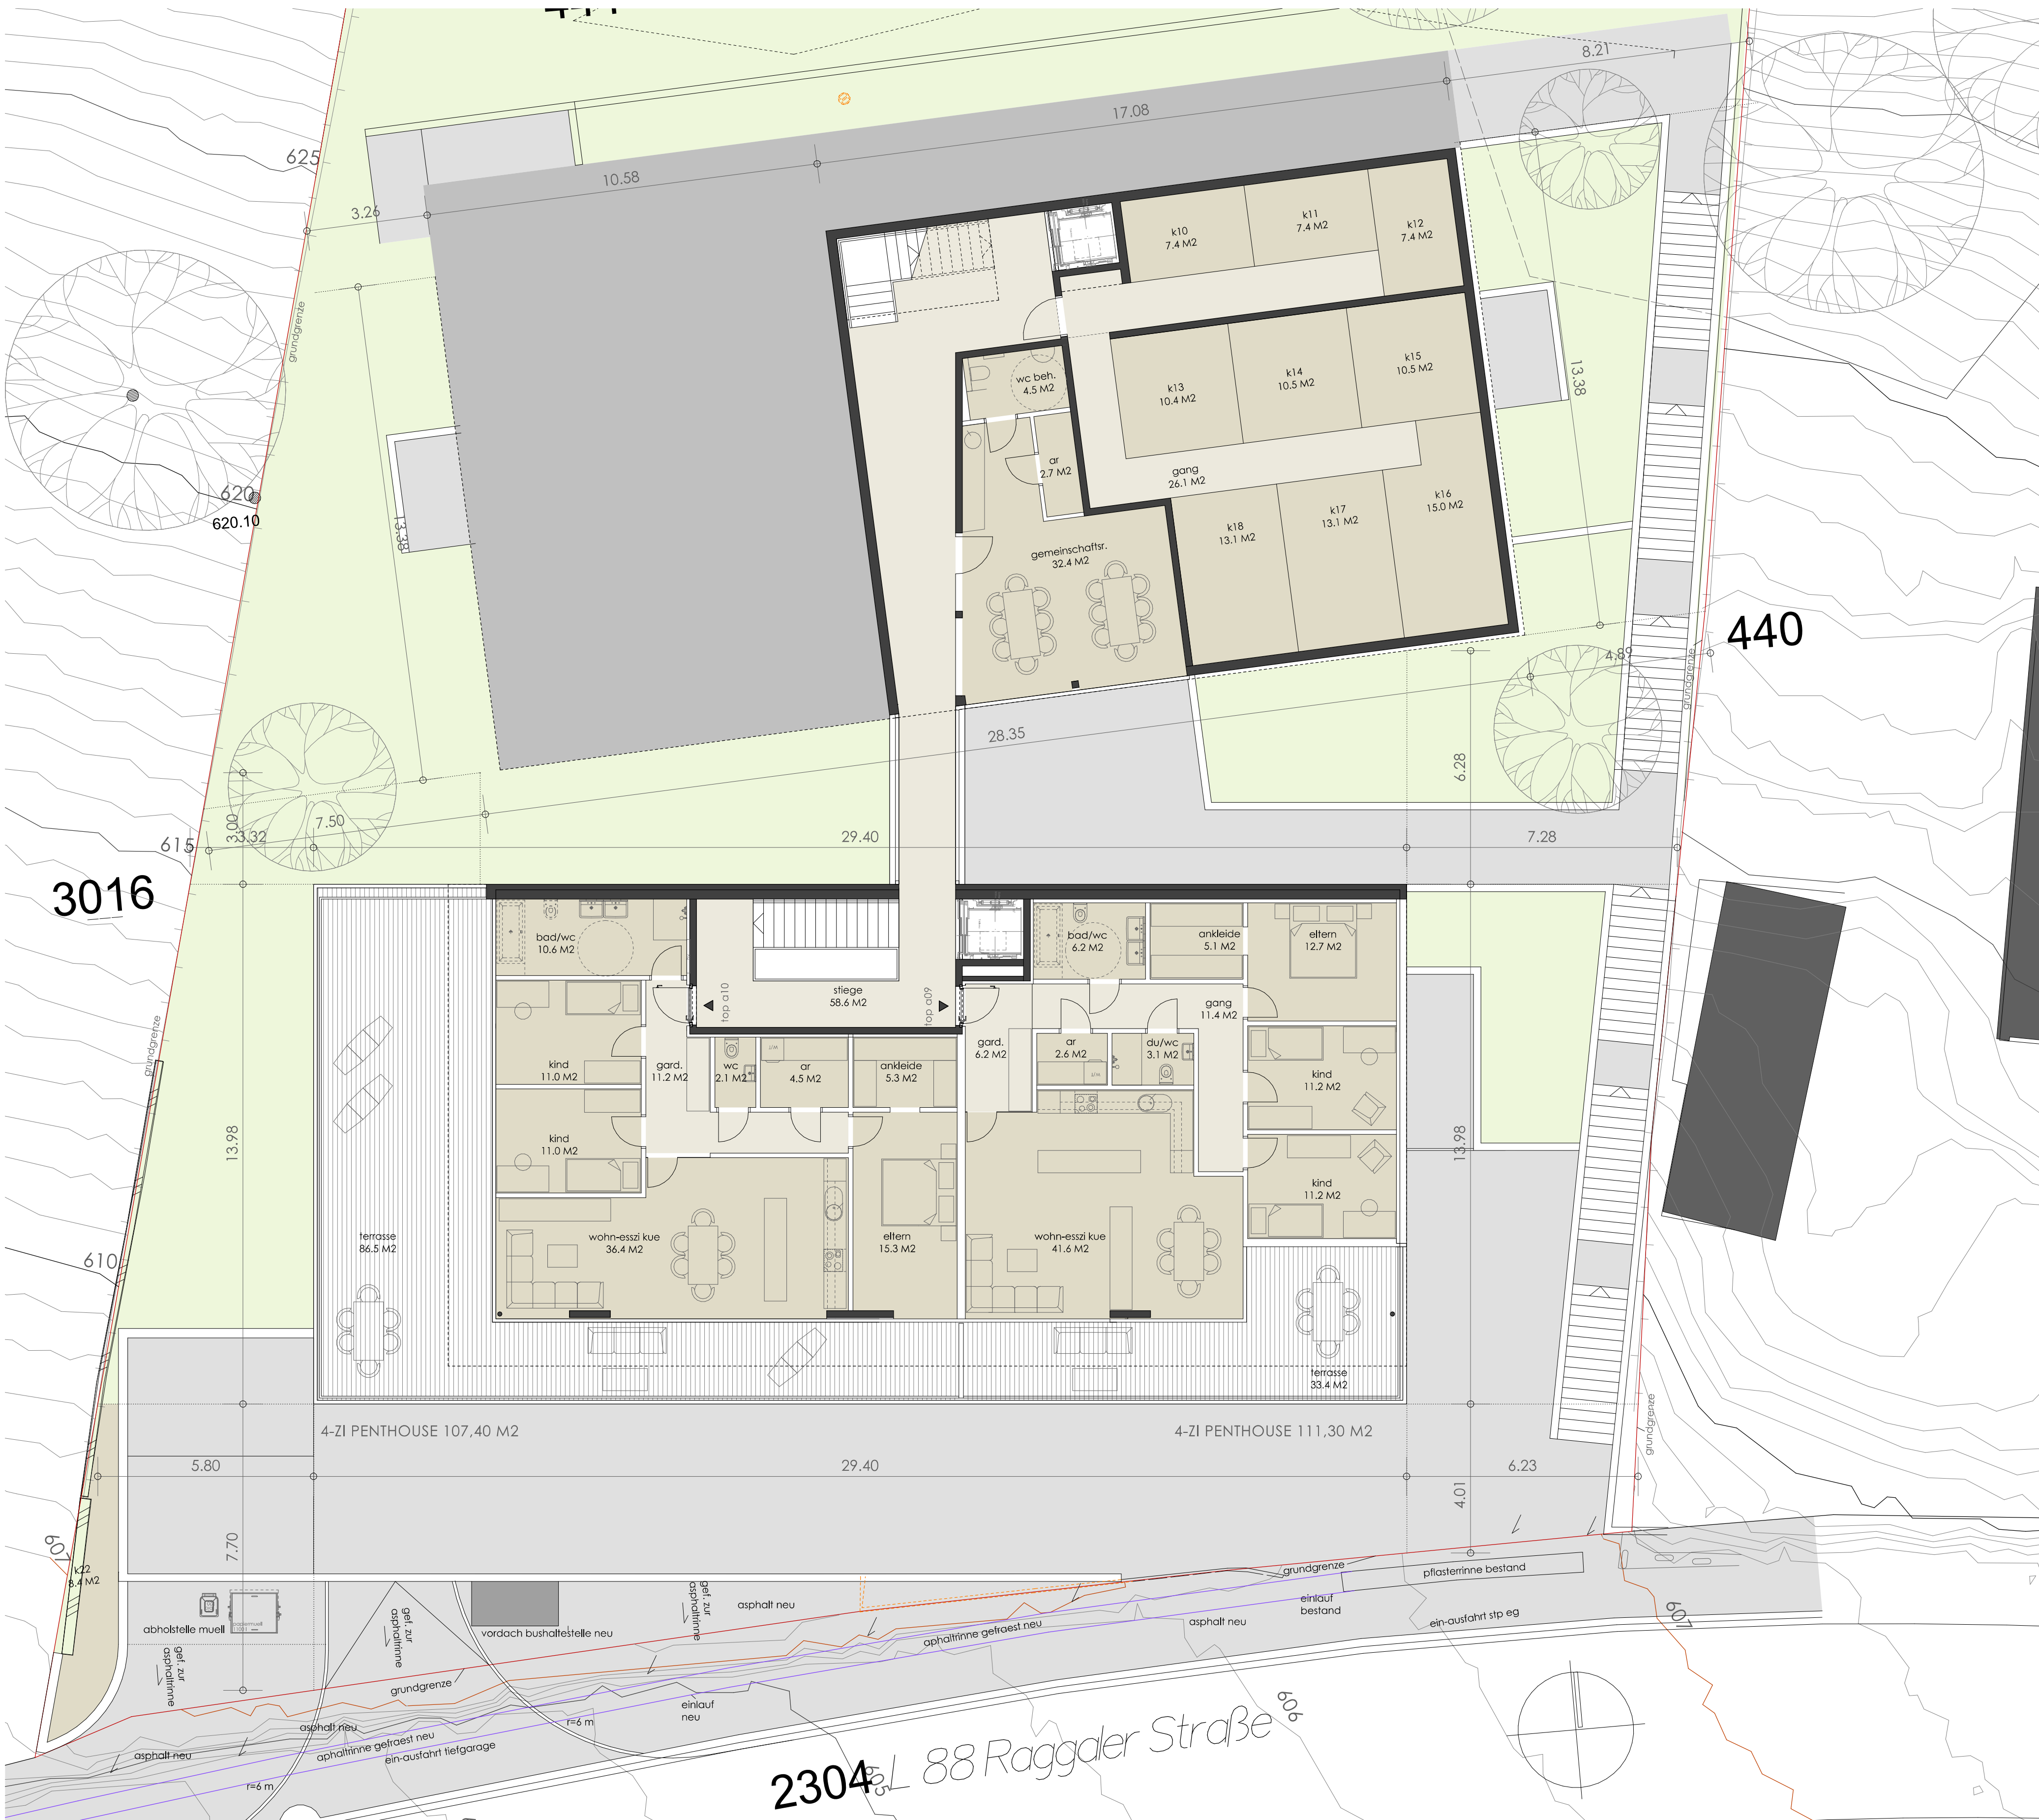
8.21
17.08
625
10.58
3.26
k10
7.4 M2
k11
7.4 M2
k12
7.4 M2
grundgrenze
wc beh.
4.5 M2
k13
10.4 M2
k14
10.5 M2
k15
10.5 M2
13.38
ar
2.7 M2
gang
26.1 M2
620
620.10
13.38
k18
13.1 M2
k17
13.1 M2
k16
15.0 M2
gemeinschaftsr.
32.4 M2
440
4.89
grundgrenze
28.35
6.28
3.00
7.50
33.32
615
29.40
7.28
3016
bad/wc
10.6 M2
stiege
58.6 M2
top a10
top a09
bad/wc
6.2 M2
ankleide
5.1 M2
eltern
12.7 M2
gang
11.4 M2
kind
11.0 M2
gard.
11.2 M2
wc
2.1 M2
ar
4.5 M2
ankleide
5.3 M2
gard.
6.2 M2
ar
2.6 M2
du/wc
3.1 M2
kind
11.2 M2
grundgrenze
kind
11.0 M2
13.98
13.98
kind
11.2 M2
terrasse
86.5 M2
wohn-esszi kue
36.4 M2
eltern
15.3 M2
wohn-esszi kue
41.6 M2
610
terrasse
33.4 M2
4-ZI PENTHOUSE 107,40 M2
4-ZI PENTHOUSE 111,30 M2
grundgrenze
5.80
29.40
6.23
4.01
7.70
607
k22
8.4 M2
grundgrenze
pflasterrinne bestand
abholstelle muell
gef. zur asphaltrinne
vordach bushaltestelle neu
gef. zur asphaltrinne
asphalt neu
einlauf bestand
asphalt neu
ein-ausfahrt stp eg
607
gef. zur asphaltrinne
aphaltrinne gefraest neu
grundgrenze
einlauf neu
asphalt neu
r=6 m
606
asphalt neu
aphaltrinne gefraest neu
ein-ausfahrt tiefgarage
r=6 m
2304
L 88 Raggaler Straße